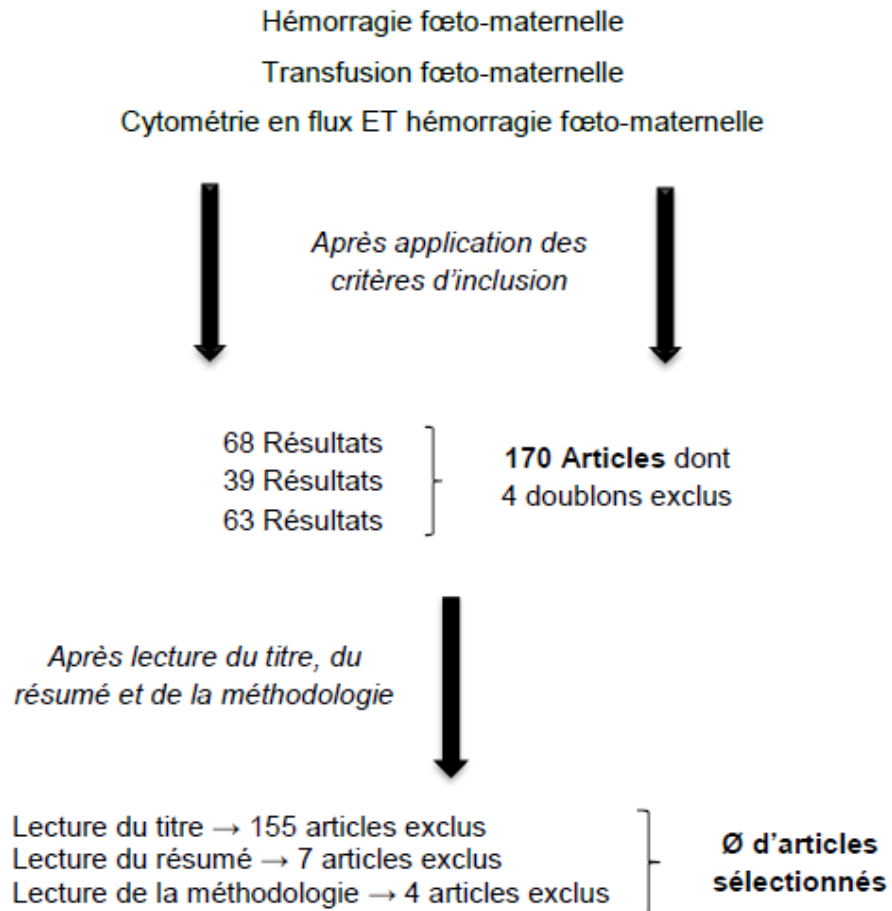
Hémorragie fœto-maternelle

Transfusion fœto-maternelle

Cytométrie en flux ET hémorragie fœto-maternelle

Après application des critères d'inclusion

68 Résultats
39 Résultats
63 Résultats

**170 Articles** dont 4 doublons exclus

Après lecture du titre, du résumé et de la méthodologie

Lecture du titre → 155 articles exclus
Lecture du résumé → 7 articles exclus
Lecture de la méthodologie → 4 articles exclus

**Ø d'articles sélectionnés**